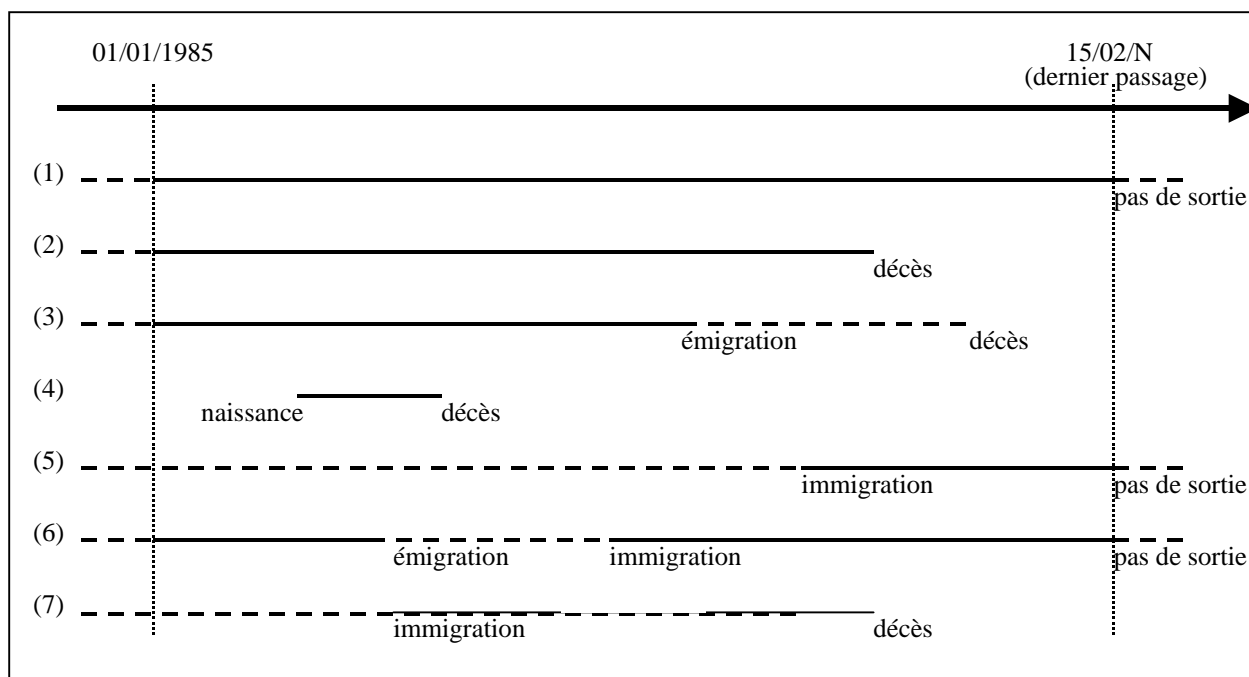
01/01/1985

15/02/N
(dernier passage)

(1)
pas de sortie

(2)
décès

(3)
émigration
décès

(4)
naissance
décès

(5)
immigration
pas de sortie

(6)
émigration
immigration
pas de sortie

(7)
immigration
décès